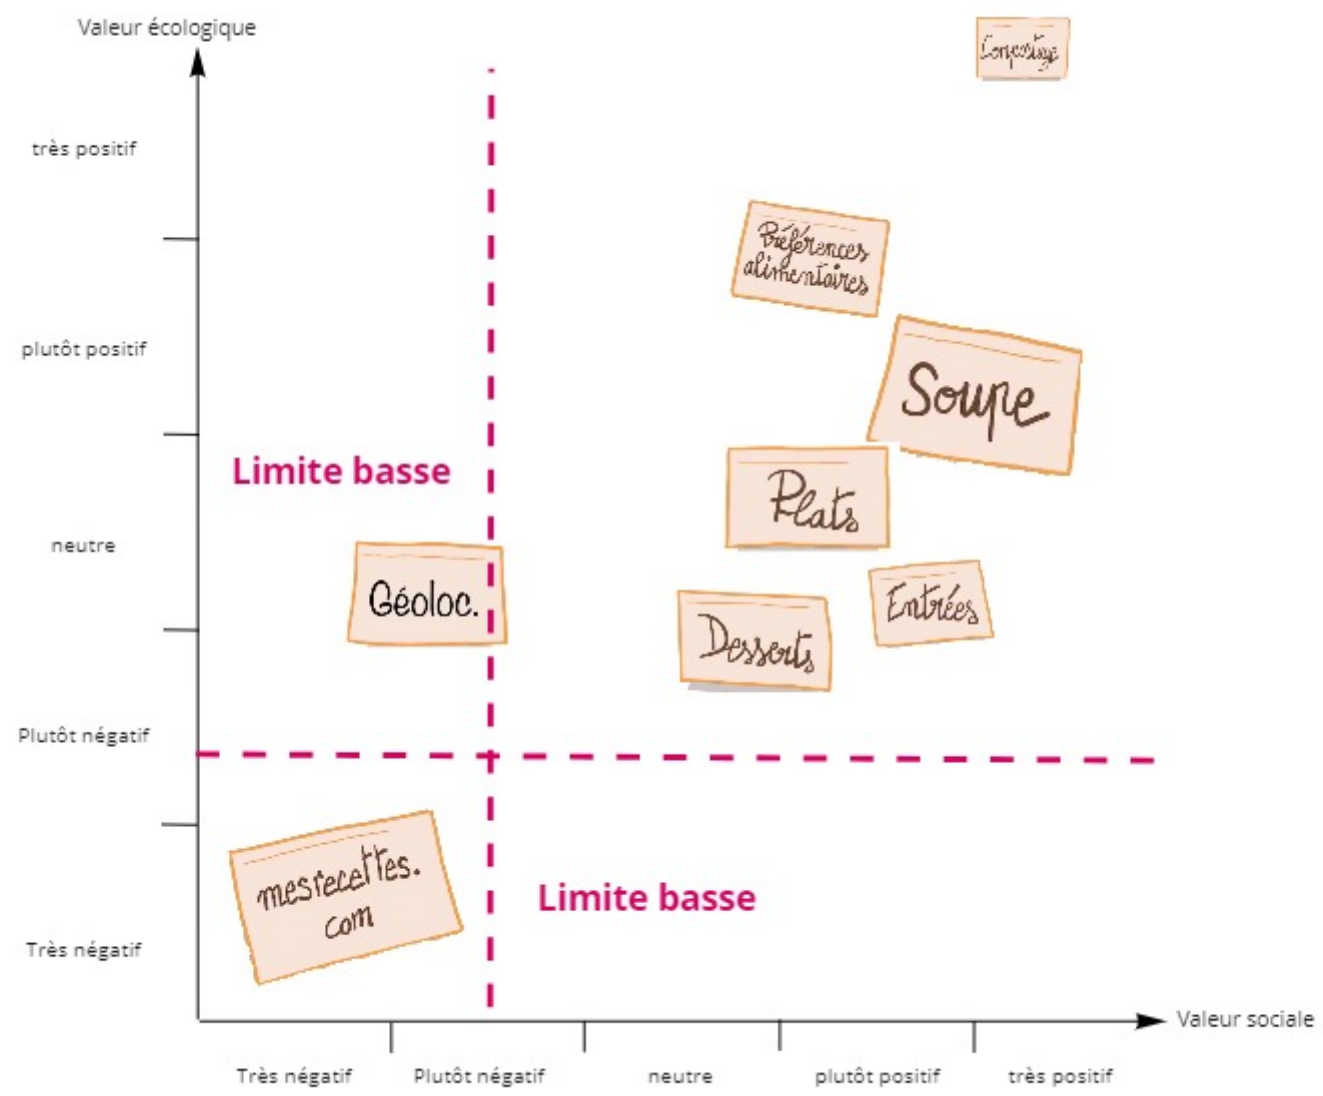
Valeur écologique

Compostage

très positif

Préférences alimentaires

plutôt positif

Soupe

Limite basse

Plats

neutre

Géoloc.

Entrées

Desserts

Plutôt négatif

mesrecettes.com

Limite basse

Très négatif

Valeur sociale

Très négatif

Plutôt négatif

neutre

plutôt positif

très positif